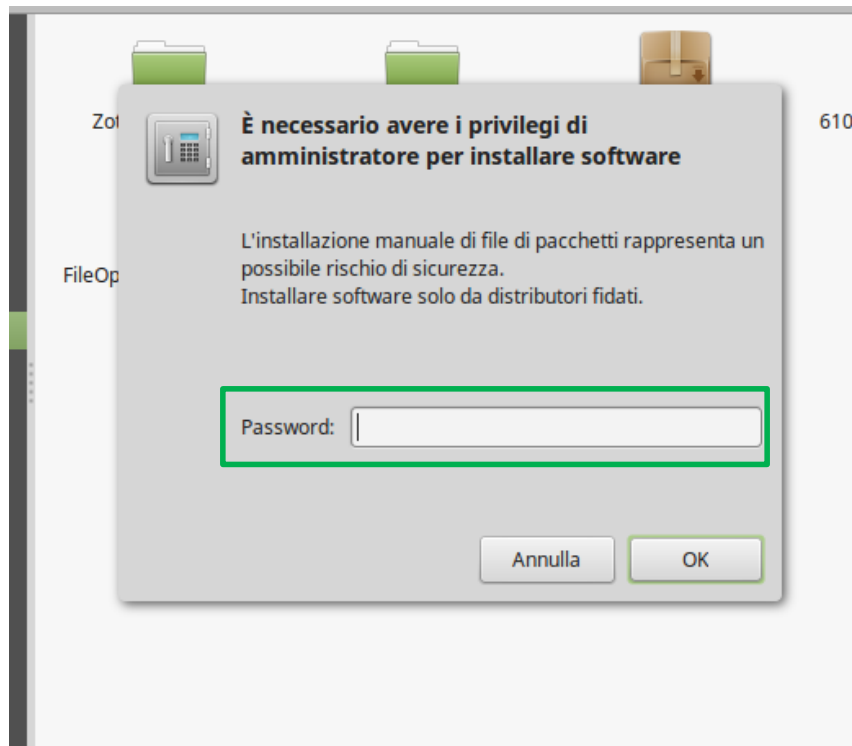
Zot

610

FileOp

È necessario avere i privilegi di amministratore per installare software

L'installazione manuale di file di pacchetti rappresenta un possibile rischio di sicurezza.
Installare software solo da distributori fidati.

Password:

Annulla

OK